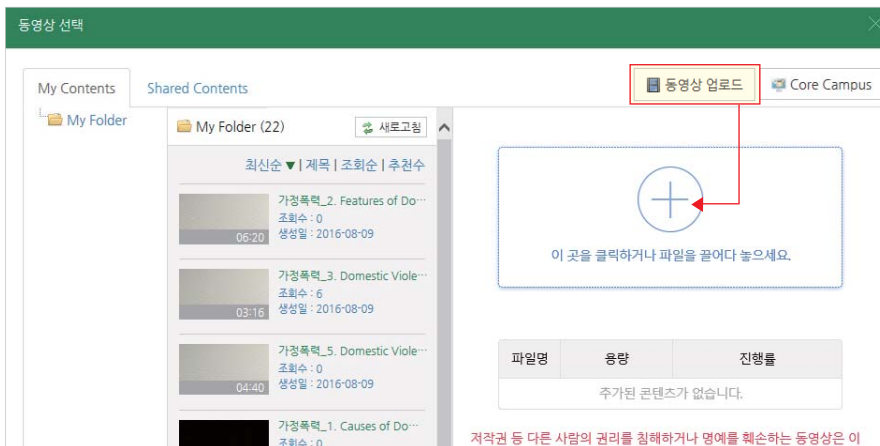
동영상 선택

My Contents
Shared Contents
동영상 업로드
Core Campus

My Folder

My Folder (22)
새로고침
최신순 ▼ | 제목 | 조회순 | 추천수

06:20
가정폭력_2. Features of Do···
조회수 : 0
생성일 : 2016-08-09

03:16
가정폭력_3. Domestic Viole···
조회수 : 6
생성일 : 2016-08-09

04:40
가정폭력_5. Domestic Viole···
조회수 : 0
생성일 : 2016-08-09

가정폭력_1. Causes of Do···
조회수 : 0

이 곳을 클릭하거나 파일을 끌어다 놓으세요.

| 파일명 | 용량 | 진행률 |
|---|---|---|
| 추가된 콘텐츠가 없습니다. | | |

저작권 등 다른 사람의 권리를 침해하거나 명예를 훼손하는 동영상은 이